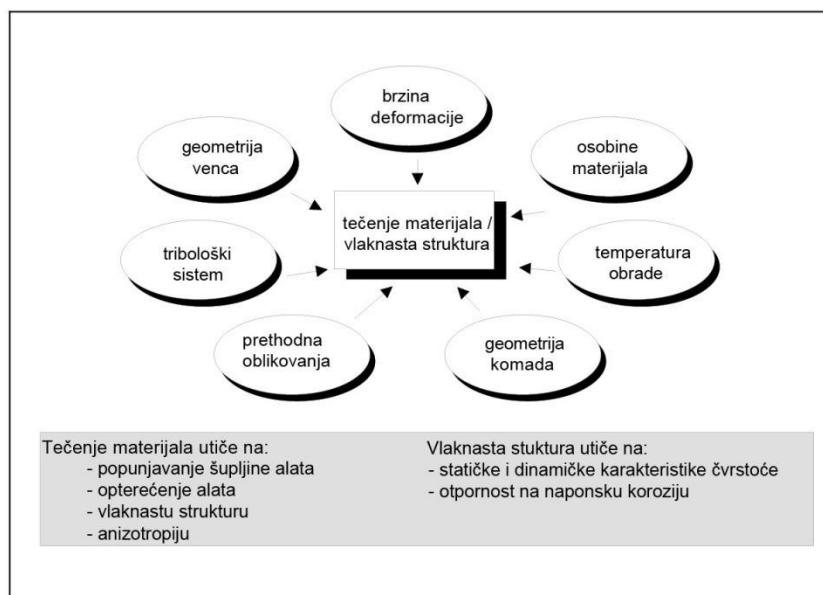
brzina deformacije

geometrija venca

osobine materijala

tečenje materijala / vlaknasta struktura

tribološki sistem

temperatura obrade

prethodna oblikovanja

geometrija komada

Tečenje materijala utiče na:
- popunjavanje šupljine alata
- opterećenje alata
- vlaknastu strukturu
- anizotropiju

Vlaknasta stuktura utiče na:
- statičke i dinamičke karakteristike čvrstoće
- otpornost na naponsku koroziju